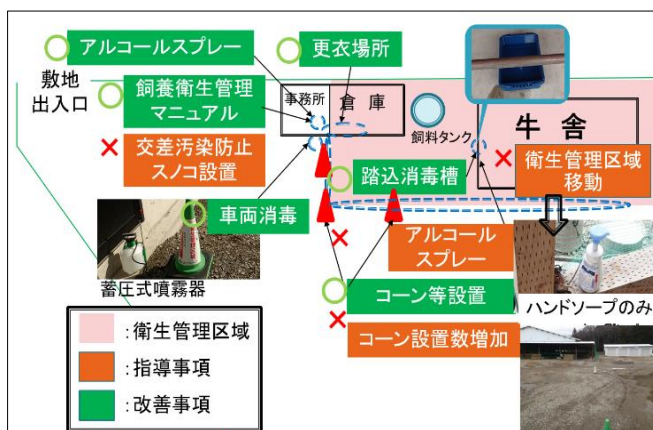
アルコールスプレー

更衣場所

敷地
出入口

飼養衛生管理
マニュアル

事務所

倉 庫

飼料タンク

牛 舎

交差汚染防止
スノコ設置

踏込消毒槽

衛生管理区域
移動

車両消毒

アルコール
スプレー

蓄圧式噴霧器

コーン等設置

ハンドソープのみ

コーン設置数増加

:衛生管理区域

:指導事項

:改善事項